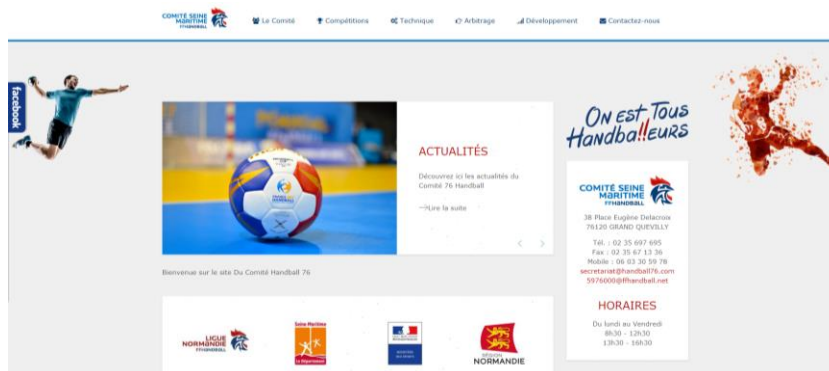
COMITÉ SEINE MARITIME FFHANDBALL

Le Comité Compétitions Technique Arbitrage Développement Contactez-nous

facebook

ACTUALITÉS

Découvrez ici les actualités du Comité 76 Handball

→Lire la suite

Bienvenue sur le site Du Comité Handball 76

On est Tous Handba!!eurs

COMITÉ SEINE MARITIME FFHANDBALL

38 Place Eugène Delacroix
76120 GRAND QUEVILLY

Tél. : 02 35 697 695
Fax : 02 35 67 13 36
Mobile : 06 03 30 59 78
secretariat@handball76.com
5976000@ffhandball.net

HORAIRES

Du lundi au Vendredi
8h30 - 12h30
13h30 - 16h30

LIGUE NORMANDIE FFHANDBALL

Seine-Maritime Le Département

RÉGION NORMANDIE